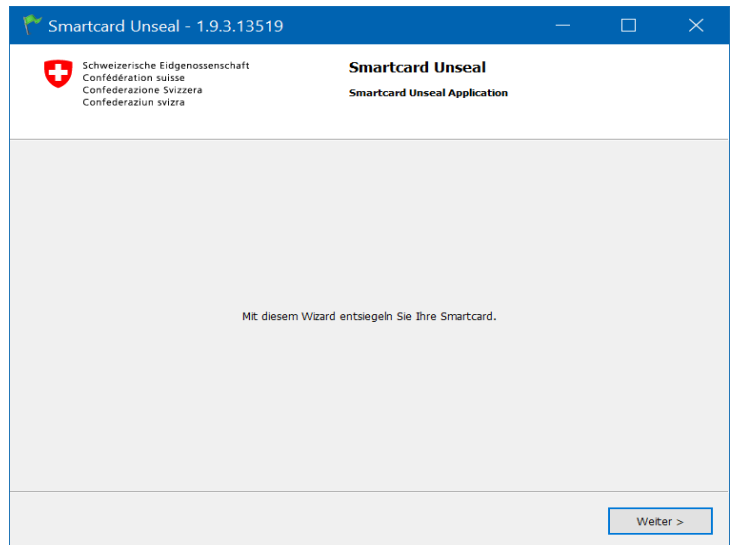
Smartcard Unseal - 1.9.3.13519

Schweizerische Eidgenossenschaft
Confédération suisse
Confederazione Svizzera
Confederaziun svizra

Smartcard Unseal

Smartcard Unseal Application

Mit diesem Wizard entsiegeln Sie Ihre Smartcard.

Weiter >